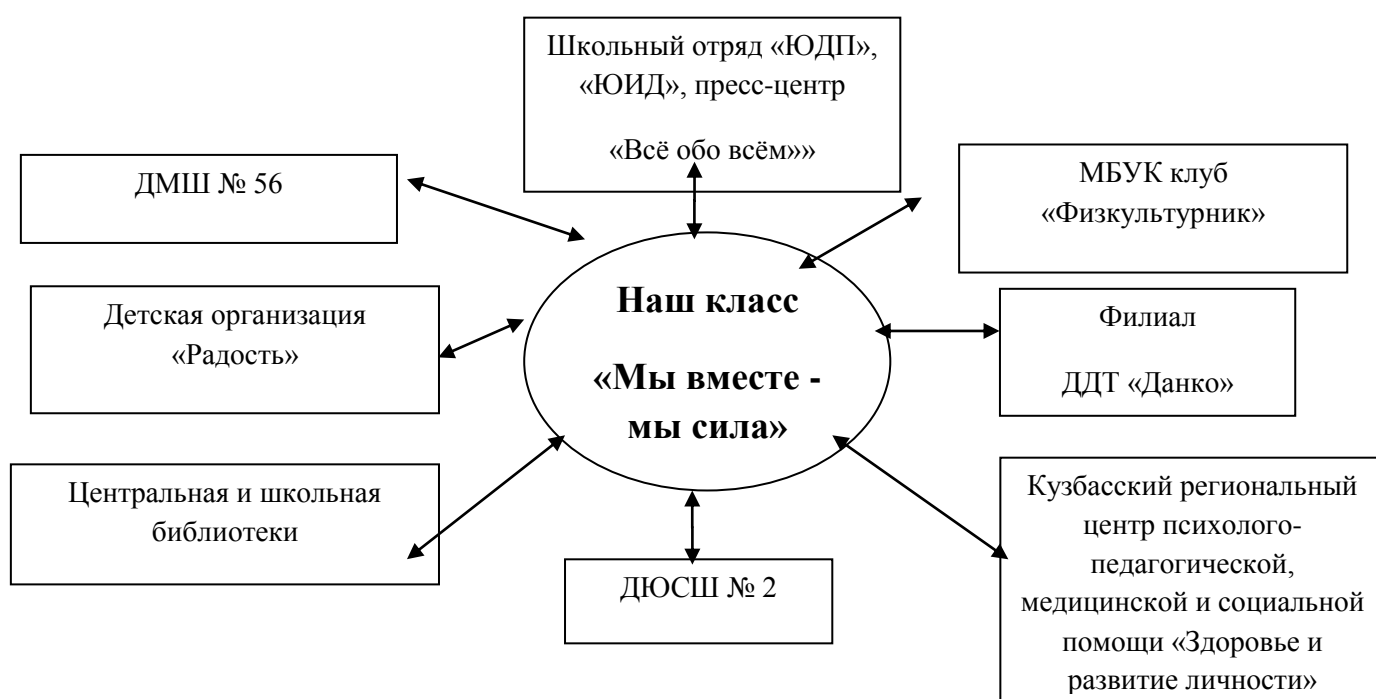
Школьный отряд «ЮДП», «ЮИД», пресс-центр

«Всё обо всём»»

ДМШ № 56

МБУК клуб «Физкультурник»

Наш класс

«Мы вместе - мы сила»

Детская организация «Радость»

Филиал

ДДТ «Данко»

Центральная и школьная библиотеки

ДЮСШ № 2

Кузбасский региональный центр психолого-педагогической, медицинской и социальной помощи «Здоровье и развитие личности»